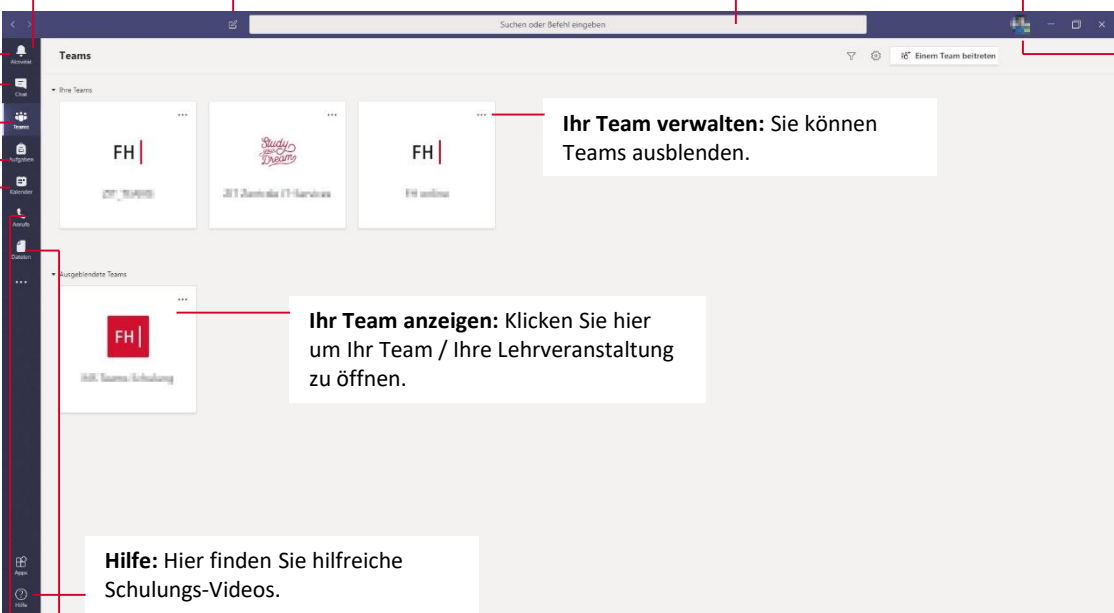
Suchen oder Befehl eingeben

Aktivität

Chat

Teams

Aufgaben

Kalender

Anrufe

Dateien

...

Apps

Hilfe

Teams

Einem Team beitreten

Ihre Teams

...

FH

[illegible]

...

Study Dream

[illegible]

...

FH

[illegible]

Ihr Team verwalten: Sie können Teams ausblenden.

Ausgeblendete Teams

...

FH

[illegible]

Ihr Team anzeigen: Klicken Sie hier um Ihr Team / Ihre Lehrveranstaltung zu öffnen.

Hilfe: Hier finden Sie hilfreiche Schulungs-Videos.